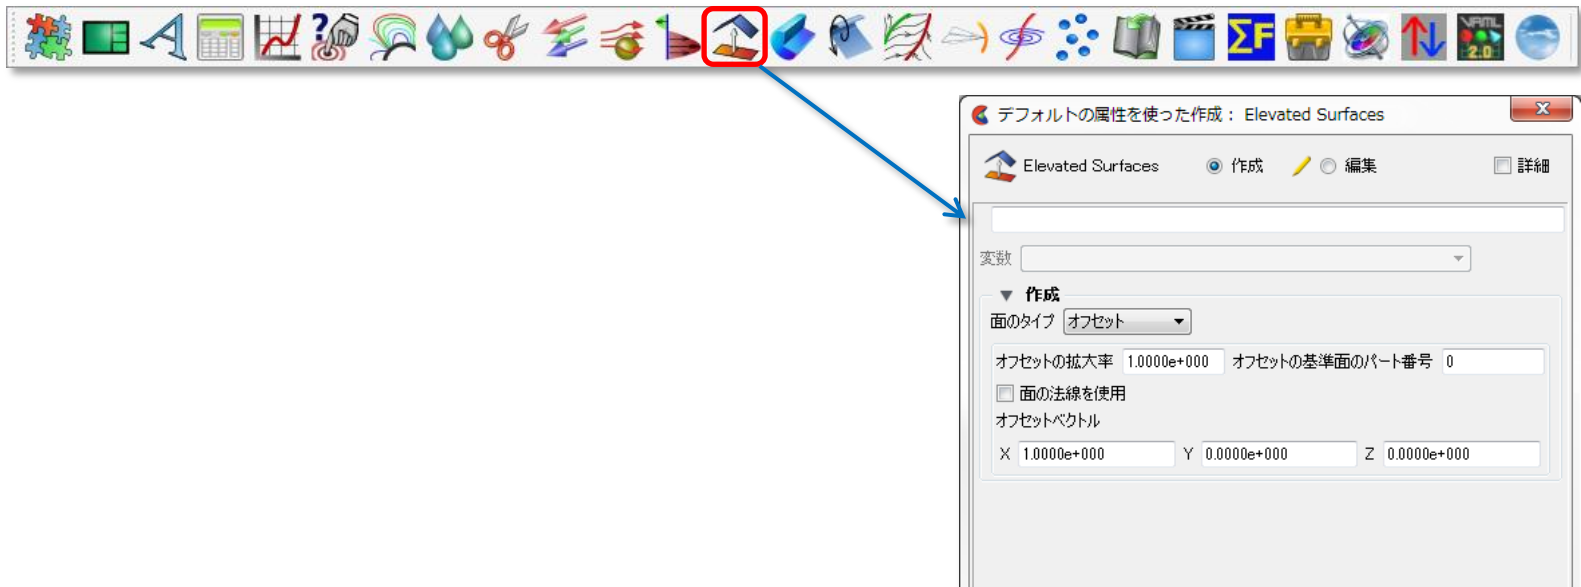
デフォルトの属性を使った作成： Elevated Surfaces

Elevated Surfaces 作成 編集 詳細

変数

作成

面のタイプ オフセット

オフセットの拡大率 1.0000e+000 オフセットの基準面のパート番号 0

面の法線を使用

オフセットベクトル

X 1.0000e+000 Y 0.0000e+000 Z 0.0000e+000